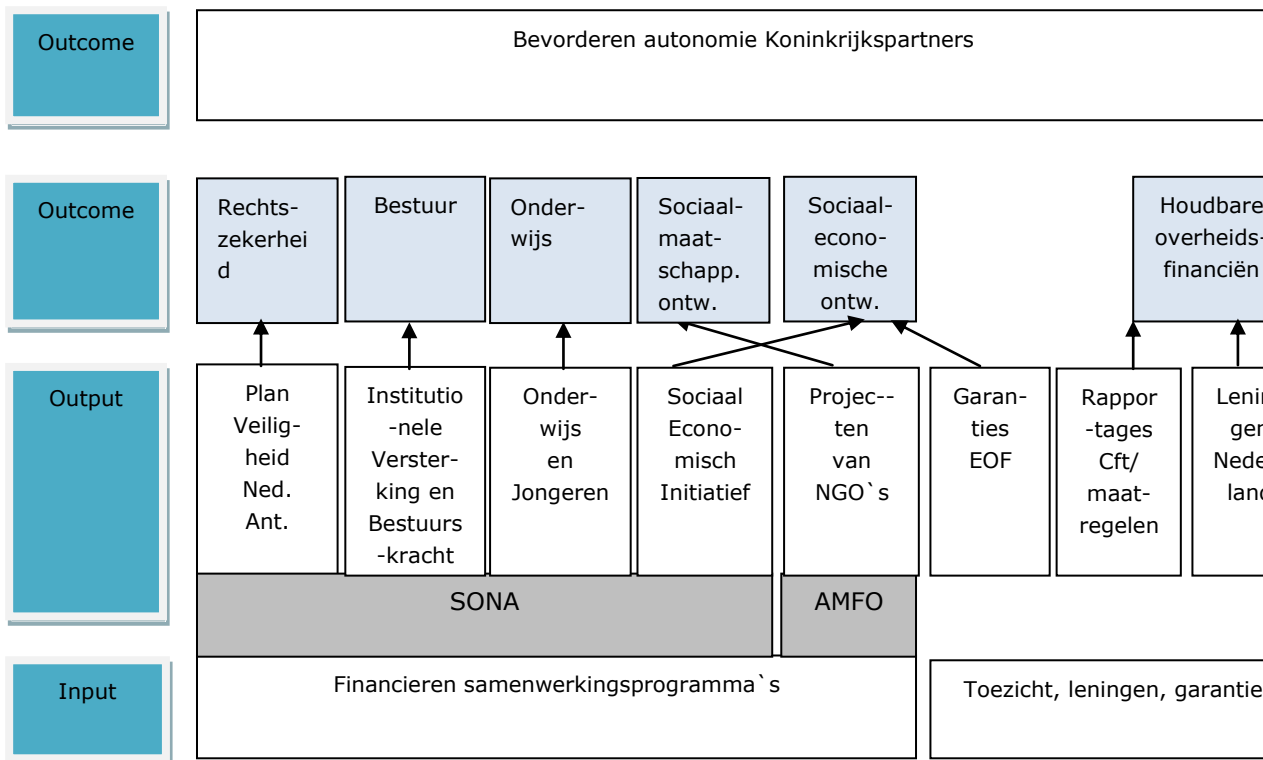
Outcome

Bevorderen autonomie Koninkrijkspartners

Outcome

Rechtszekerheid

Bestuur

Onderwijs

Sociaalmaatschapp. ontw.

Sociaaleconomische ontw.

Houdbare overheidsfinanciën

Output

Plan Veiligheid Ned. Ant.

Institutionele Versterking en Bestuurskracht

Onderwijs en Jongeren

Sociaal Economisch Initiatief

Projec--ten van NGO`s

Garanties EOF

Rapportages Cft/ maatregelen

Lenin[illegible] ge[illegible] Nede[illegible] land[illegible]

SONA

AMFO

Input

Financieren samenwerkingsprogramma`s

Toezicht, leningen, garantie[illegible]